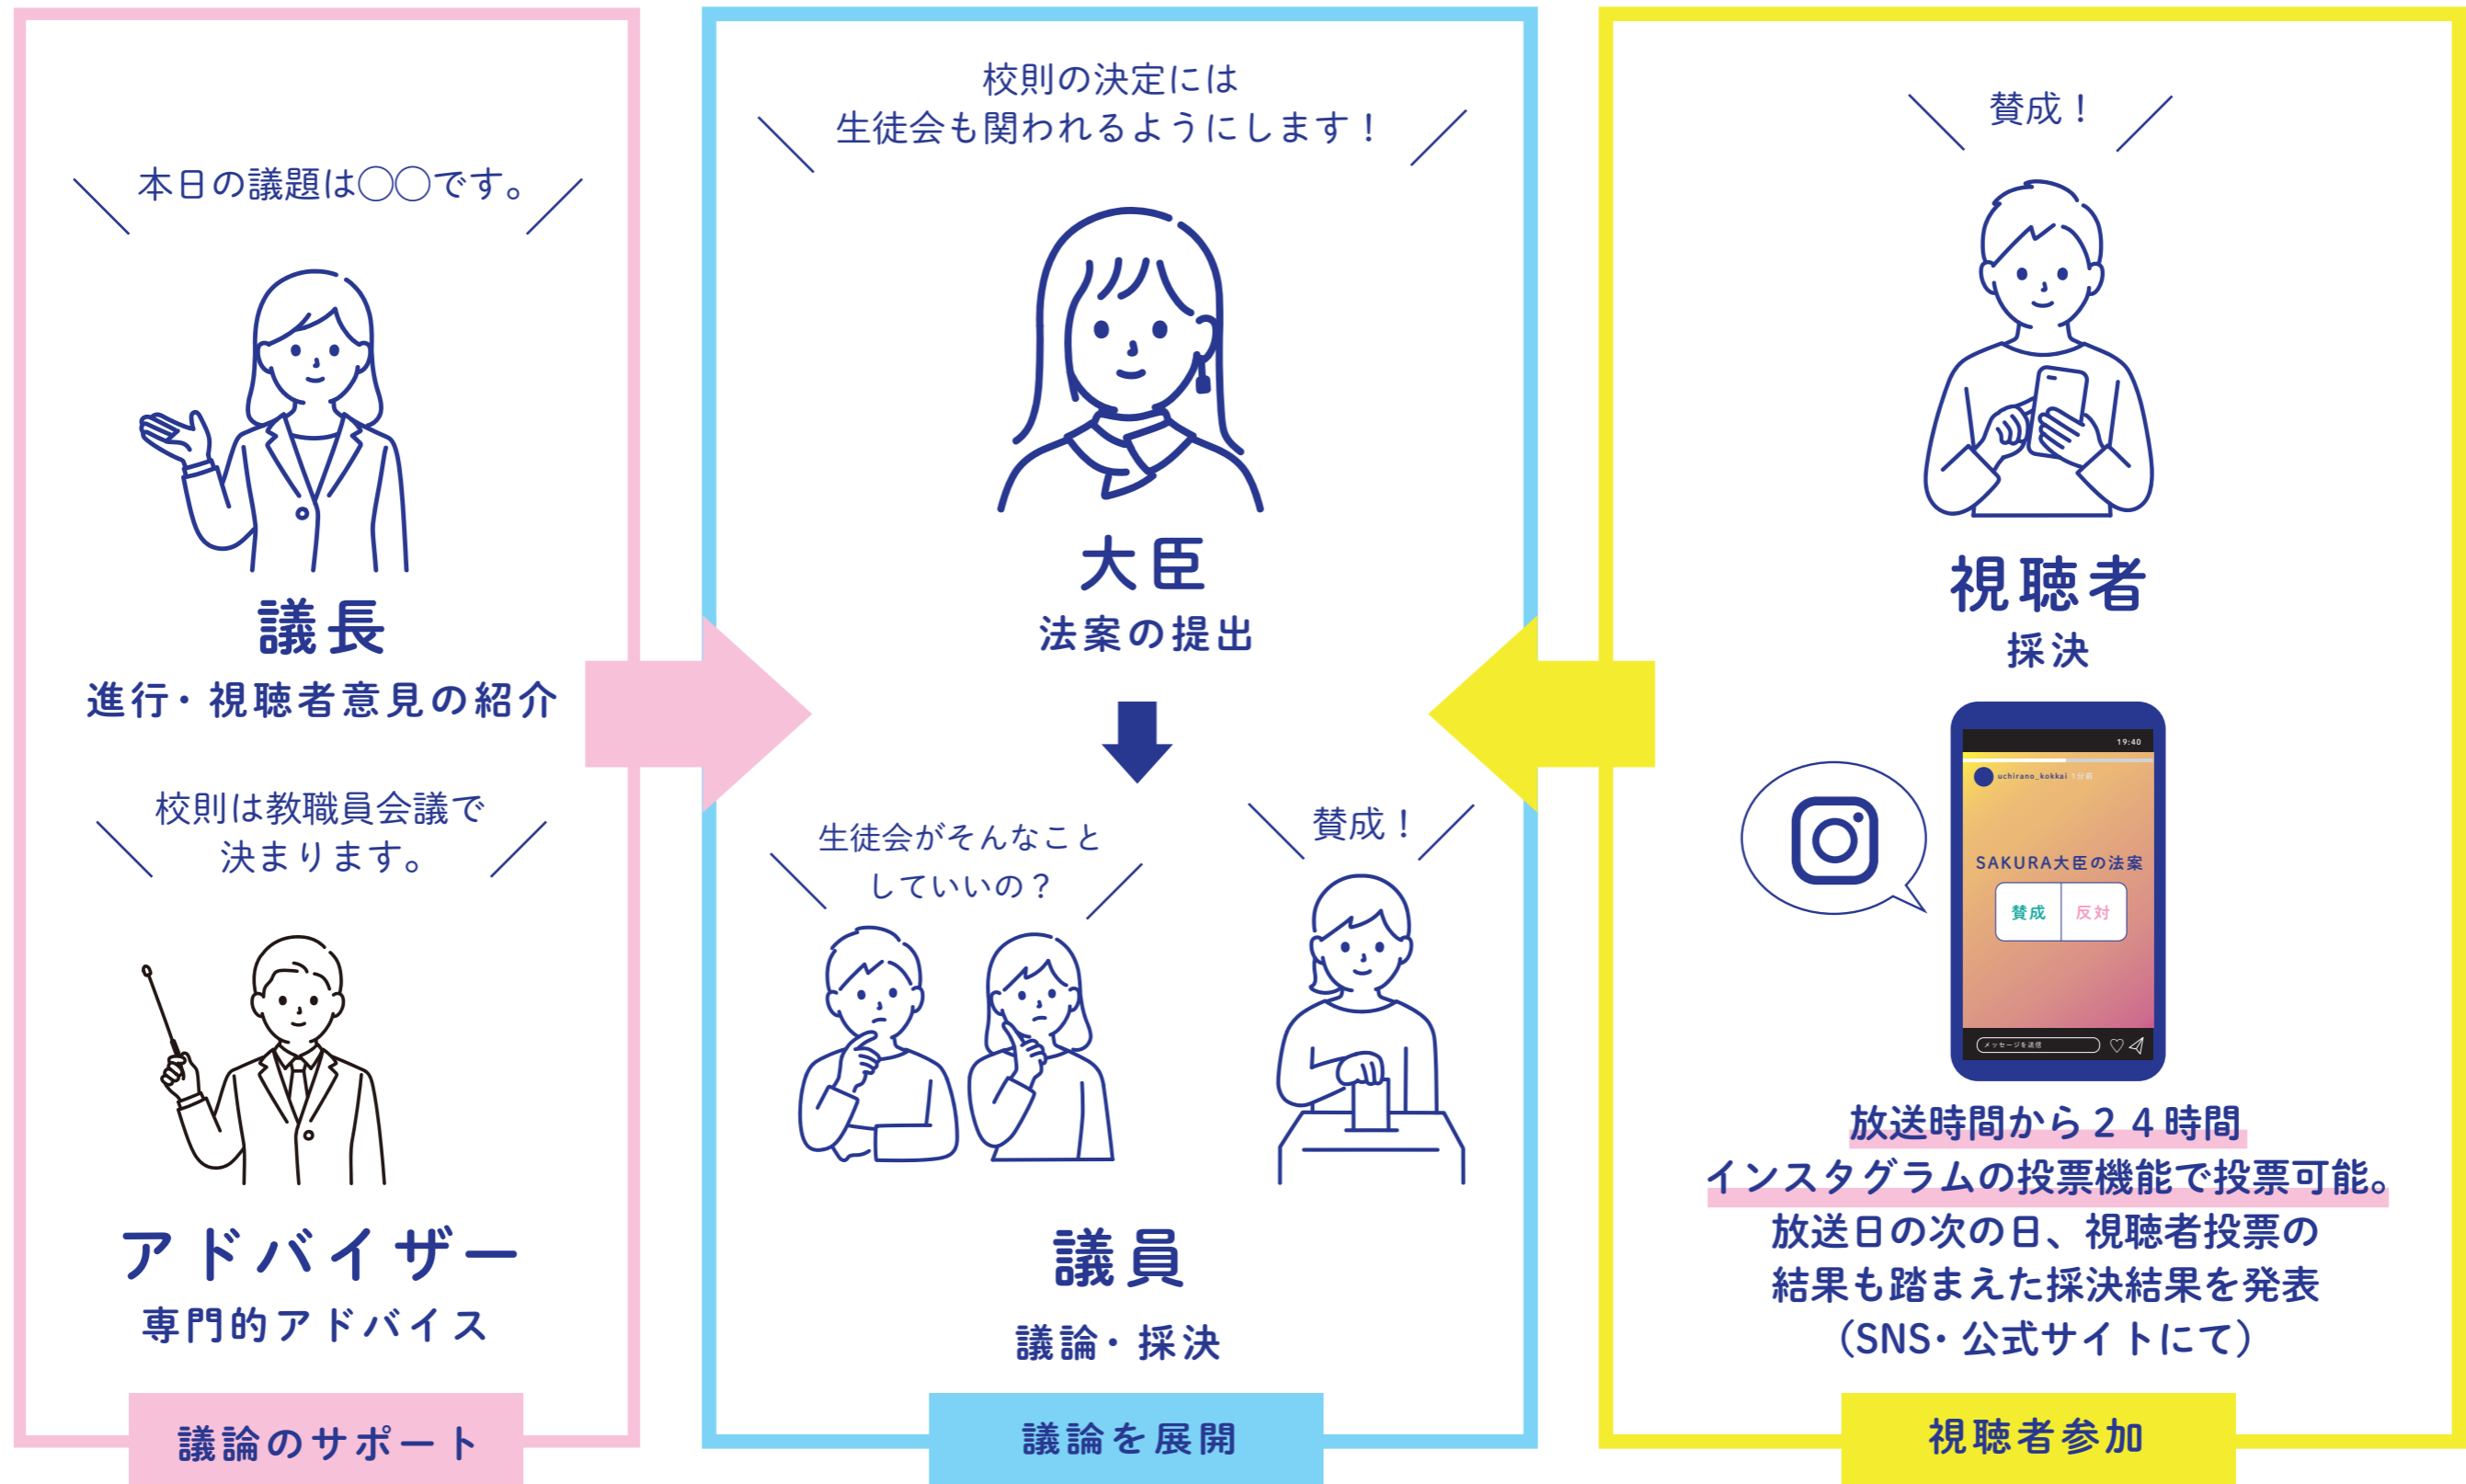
本日の議題は○○です。

議長

進行・視聴者意見の紹介

校則は教職員会議で決まります。

アドバイザー

専門的アドバイス

議論のサポート

校則の決定には生徒会も関われるようにします！

大臣

法案の提出

生徒会がそんなことしていいの？

賛成！

議員

議論・採決

議論を展開

賛成！

視聴者

採決

19:40

uchirano_kokkai

SAKURA大臣の法案

賛成

反対

メッセージを送信

放送時間から２４時間インスタグラムの投票機能で投票可能。放送日の次の日、視聴者投票の結果も踏まえた採決結果を発表（SNS・公式サイトにて）

視聴者参加